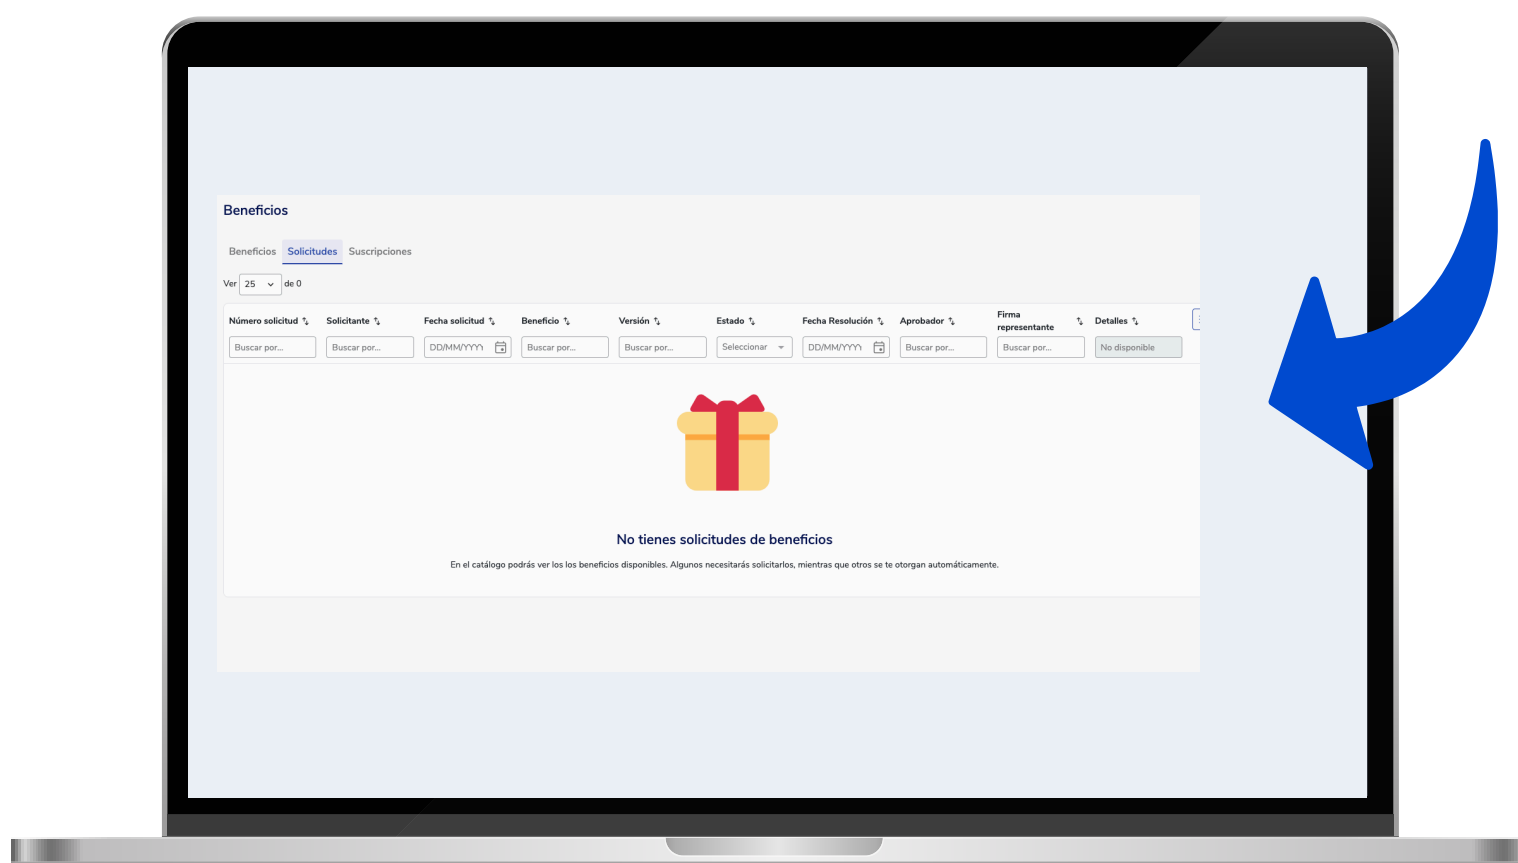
Beneficios

Beneficios Solicitudes Suscripciones

Ver 25 de 0

| Número solicitud | Solicitante | Fecha solicitud | Beneficio | Versión | Estado | Fecha Resolución | Aprobador | Firma representante | Detalles |
|---|---|---|---|---|---|---|---|---|---|
| Buscar por... | Buscar por... | DD/MM/YYYY | Buscar por... | Buscar por... | Seleccionar | DD/MM/YYYY | Buscar por... | Buscar por... | No disponible |

No tienes solicitudes de beneficios

En el catálogo podrás ver los los beneficios disponibles. Algunos necesitarás solicitarlos, mientras que otros se te otorgan automáticamente.